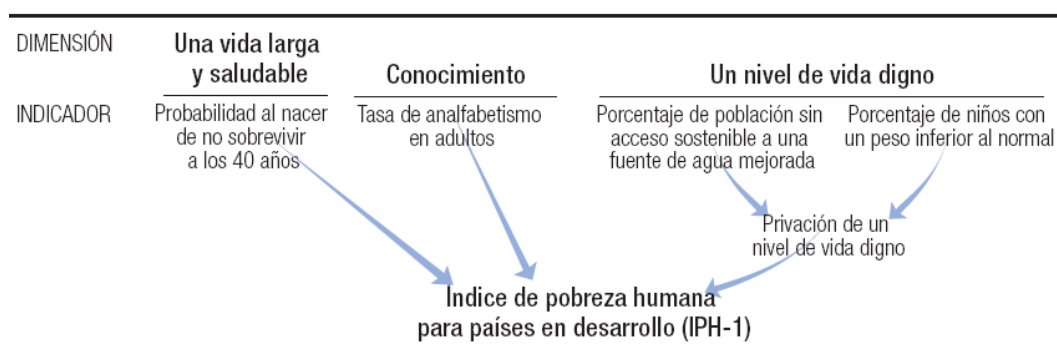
DIMENSIÓN

Una vida larga y saludable

Conocimiento

Un nivel de vida digno

INDICADOR

Probabilidad al nacer de no sobrevivir a los 40 años

Tasa de analfabetismo en adultos

Porcentaje de población sin acceso sostenible a una fuente de agua mejorada

Porcentaje de niños con un peso inferior al normal

Privación de un nivel de vida digno

Indice de pobreza humana para países en desarrollo (IPH-1)